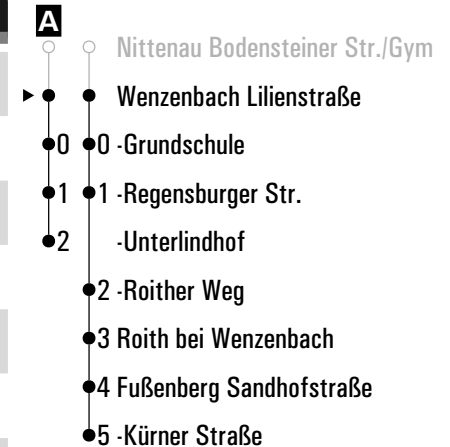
A

Nittenau Bodensteiner Str./Gym

Wenzenbach Lilienstraße

0 0 -Grundschule

1 1 -Regensburger Str.

2 -Unterlindhof

2 -Roither Weg

3 Roith bei Wenzenbach

4 Fußenberg Sandhofstraße

5 -Kürner Straße